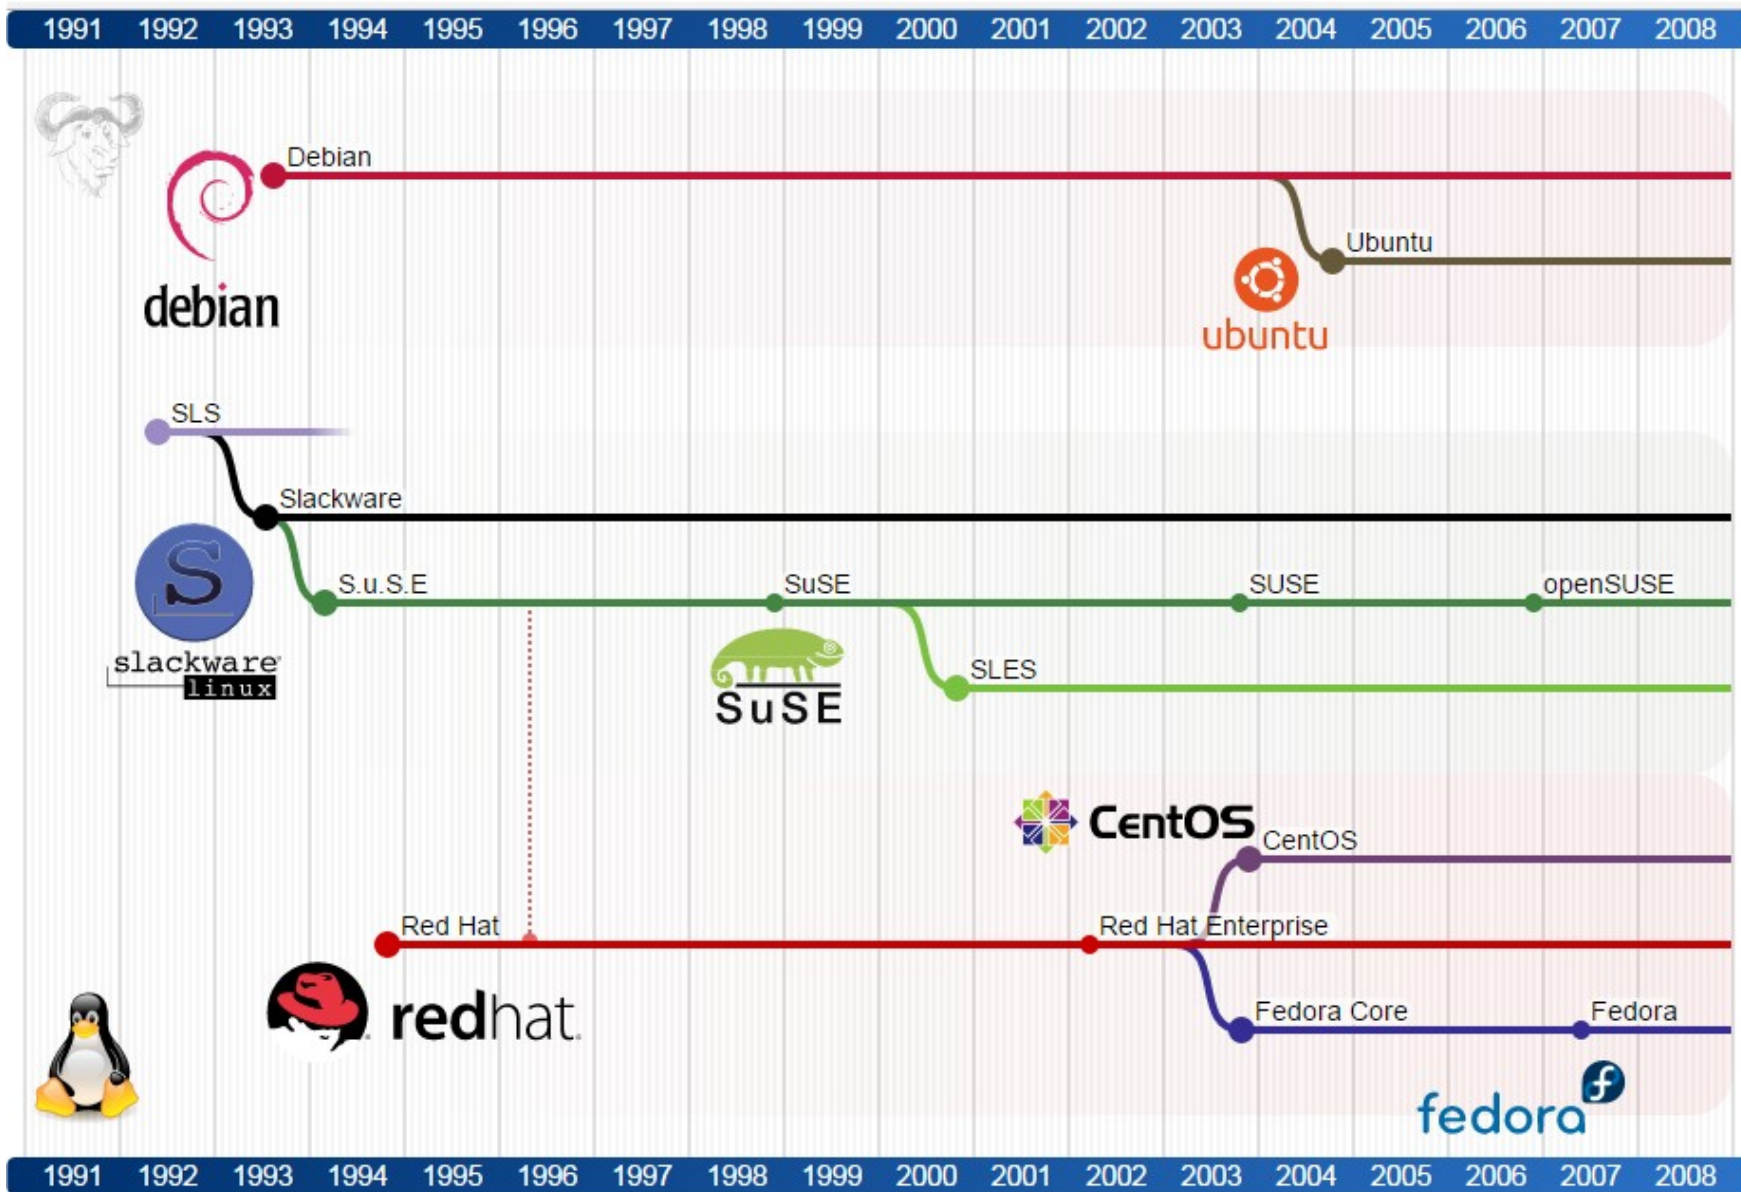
1991 1992 1993 1994 1995 1996 1997 1998 1999 2000 2001 2002 2003 2004 2005 2006 2007 2008

Debian

debian

Ubuntu

ubuntu

SLS

Slackware

S.u.S.E

SuSE

SUSE

openSUSE

slackware linux

SLES

SuSE

CentOS

CentOS

Red Hat

Red Hat Enterprise

Fedora Core

Fedora

redhat

fedora

1991 1992 1993 1994 1995 1996 1997 1998 1999 2000 2001 2002 2003 2004 2005 2006 2007 2008